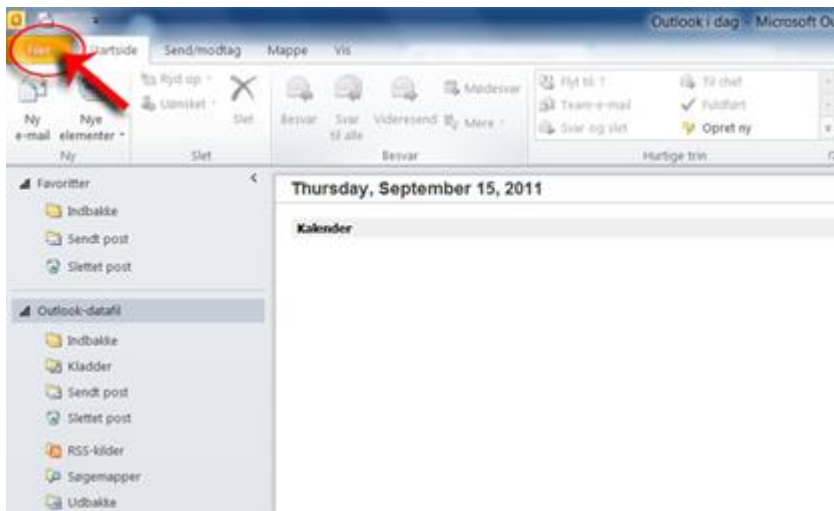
Outlook i dag - Microsoft O

Filer Startside Send/modtag Mappe Vis

Ny e-mail Nye elementer
Ny

Ryd op Uønsket Slet
Slet

Besvar Svar til alle Videresend Mødesvar Mere
Besvar

Flyt til: ? Team-e-mail Svar og slet Til chef Fuldført Opret ny
Hurtige trin

Favoritter
Indbakke
Sendt post
Slettet post

Outlook-datafil
Indbakke
Kladder
Sendt post
Slettet post
RSS-kilder
Søgemapper
Udbakke

Thursday, September 15, 2011

Kalender